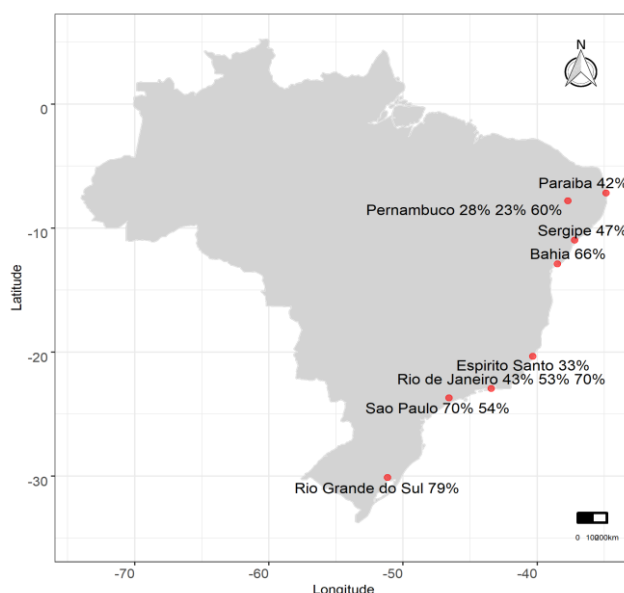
N

0
-10
-20
-30

Latitude

Paraiba 42%
Pernambuco 28% 23% 60%
Sergipe 47%
Bahia 66%
Espirito Santo 33%
Rio de Janeiro 43% 53% 70%
Sao Paulo 70% 54%
Rio Grande do Sul 79%

0 10000km

-70 -60 -50 -40
Longitude